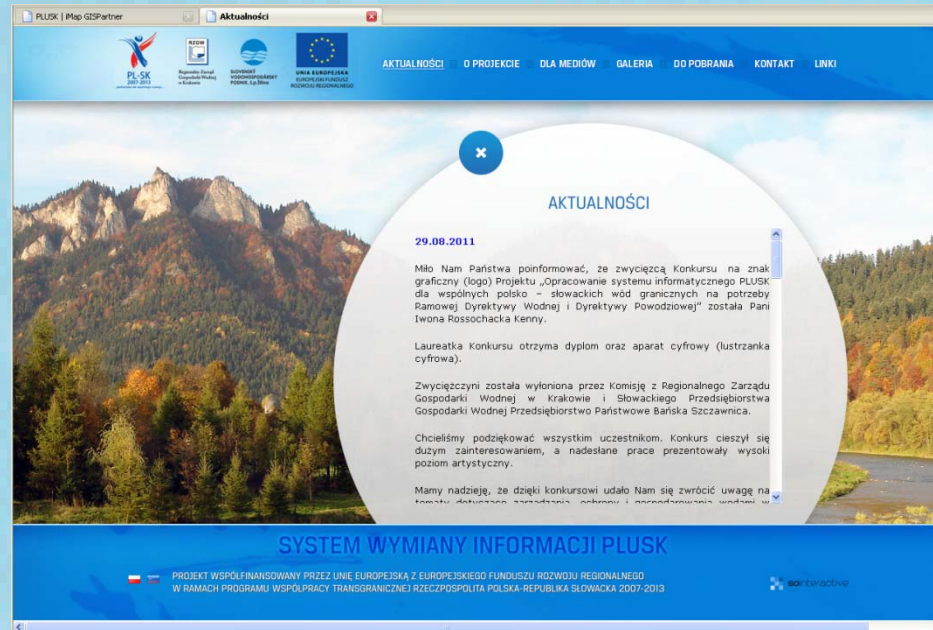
PLUSK | iMap GISPartner

Aktualności

PL-SK 2007-2013

RZGW Regionalny Zarząd Gospodarki Wodnej w Krakowie

SLOVENSKÝ VODOHOSPODÁRSKY PODNIK, š.p. Žilina

UNIA EUROPEJSKA EUROPEJSKI FUNDUSZ ROZWOJU REGIONALNEGO

AKTUALNOŚCI O PROJEKCIE DLA MEDIÓW GALERIA DO POBRANIA KONTAKT LINKI

AKTUALNOŚCI

29.08.2011

Miło Nam Państwa poinformować, że zwycięzcą Konkursu na znak graficzny (logo) Projektu „Opracowanie systemu informatycznego PLUSK dla wspólnych polsko – słowackich wód granicznych na potrzeby Ramowej Dyrektywy Wodnej i Dyrektywy Powodziowej" została Pani Iwona Rossochacka Kenny.

Laureatka Konkursu otrzyma dyplom oraz aparat cyfrowy (lustrzanka cyfrowa).

Zwycięzczyni została wyłoniona przez Komisję z Regionalnego Zarządu Gospodarki Wodnej w Krakowie i Słowackiego Przedsiębiorstwa Gospodarki Wodnej Przedsiębiorstwo Państwowe Bańska Szczawnica.

Chcieliśmy podziękować wszystkim uczestnikom. Konkurs cieszył się dużym zainteresowaniem, a nadesłane prace prezentowały wysoki poziom artystyczny.

Mamy nadzieję, że dzięki konkursowi udało Nam się zwrócić uwagę na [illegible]

SYSTEM WYMIANY INFORMACJI PLUSK

PROJEKT WSPÓŁFINANSOWANY PRZEZ UNIĘ EUROPEJSKĄ Z EUROPEJSKIEGO FUNDUSZU ROZWOJU REGIONALNEGO
W RAMACH PROGRAMU WSPÓŁPRACY TRANSGRANICZNEJ RZECZPOSPOLITA POLSKA-REPUBLIKA SŁOWACKA 2007-2013

sointeractive